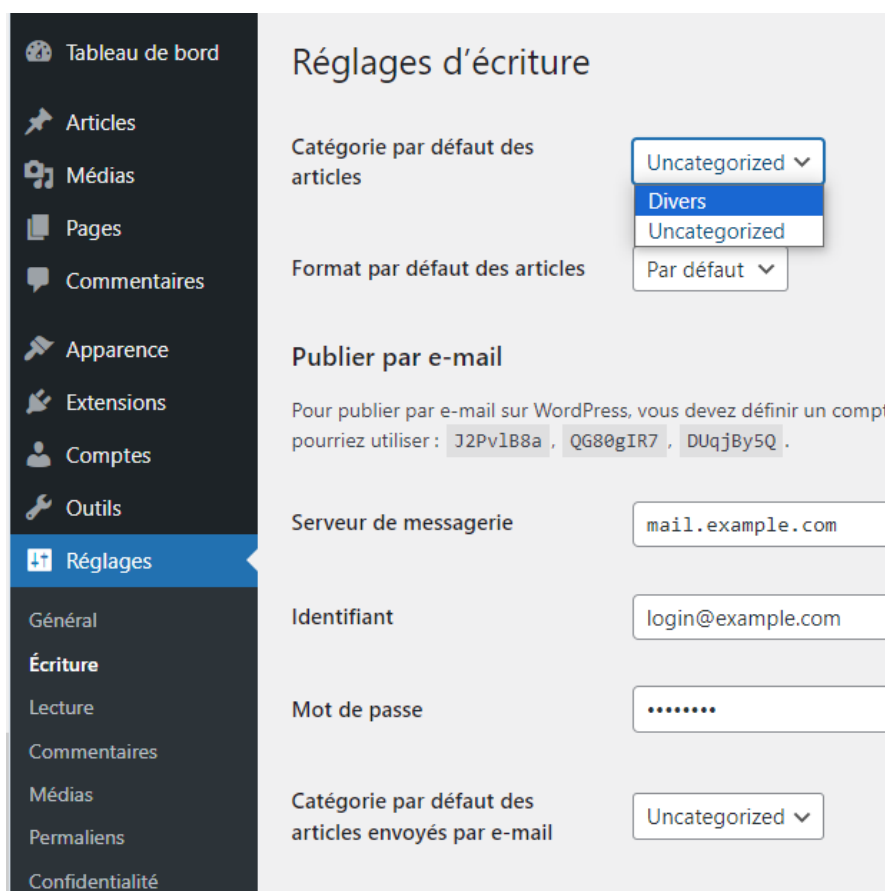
Tableau de bord
Articles
Médias
Pages
Commentaires
Apparence
Extensions
Comptes
Outils
Réglages
Général
Écriture
Lecture
Commentaires
Médias
Permaliens
Confidentialité

Réglages d’écriture

Catégorie par défaut des articles
Uncategorized
Divers
Uncategorized

Format par défaut des articles
Par défaut

Publier par e-mail

Pour publier par e-mail sur WordPress, vous devez définir un compt
pourriez utiliser : J2PvlB8a , QG80gIR7 , DUqjBy5Q .

Serveur de messagerie
mail.example.com

Identifiant
login@example.com

Mot de passe
••••••••

Catégorie par défaut des articles envoyés par e-mail
Uncategorized